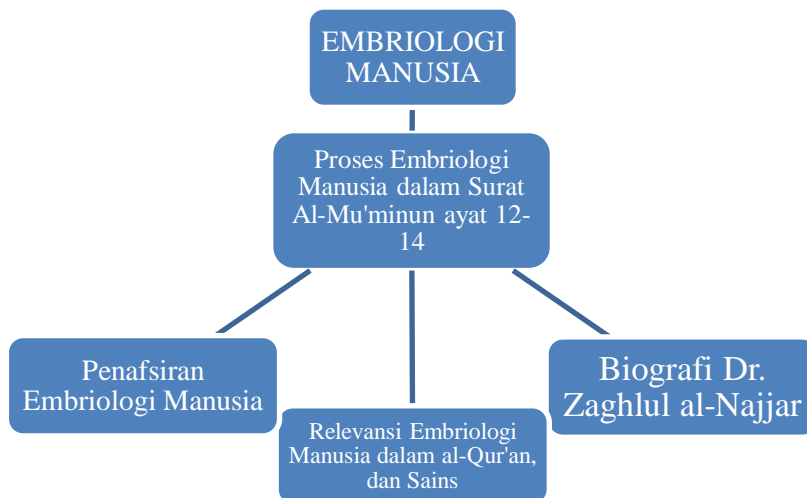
EMBRIOLOGI MANUSIA

Proses Embriologi Manusia dalam Surat Al-Mu'minun ayat 12-14

Penafsiran Embriologi Manusia

Relevansi Embriologi Manusia dalam al-Qur'an, dan Sains

Biografi Dr. Zaghlul al-Najjar